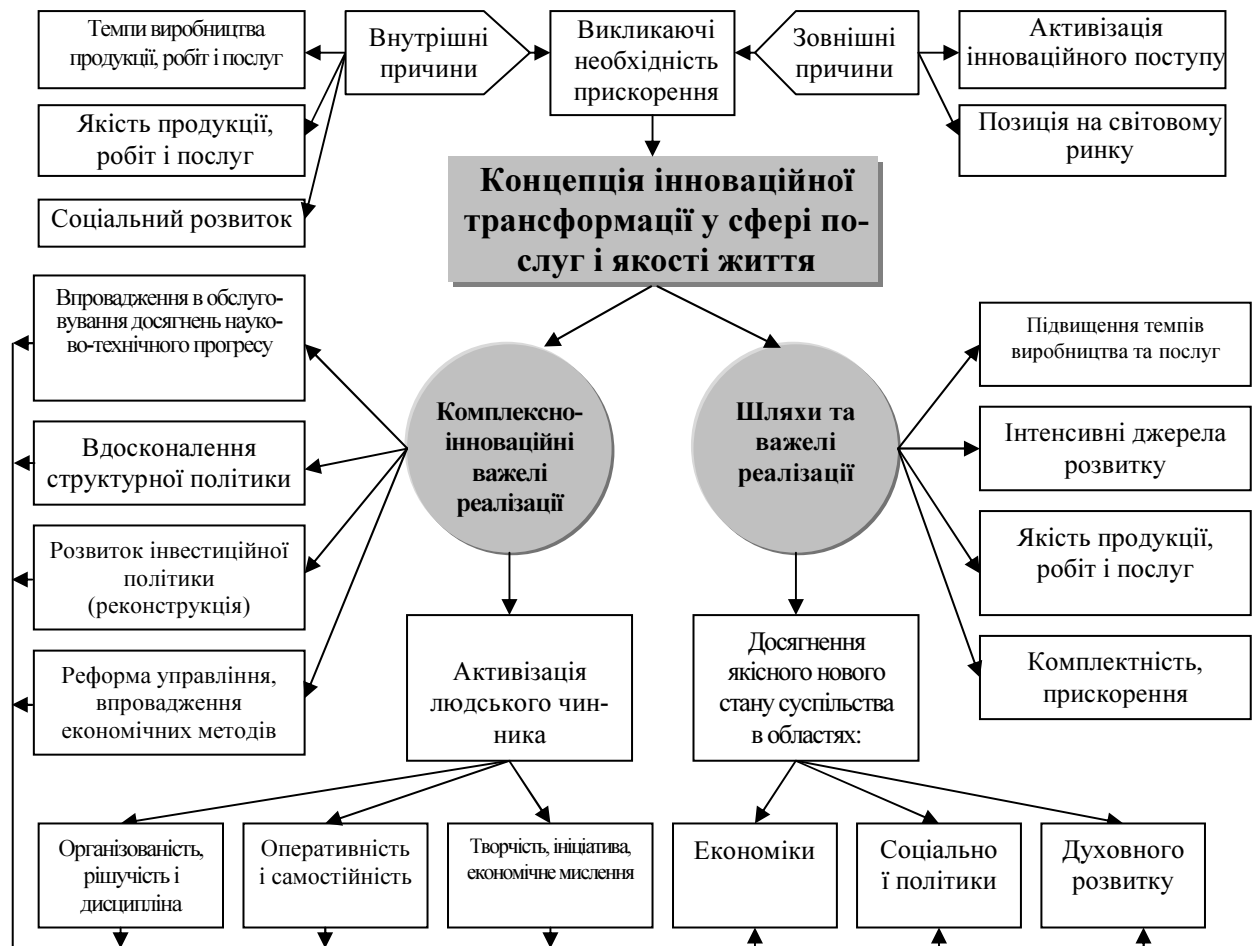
Темпи виробництва продукції, робіт і послуг

Внутрішні причини

Викликаючі необхідність прискорення

Зовнішні причини

Активізація інноваційного поступу

Якість продукції, робіт і послуг

Позиція на світовому ринку

Соціальний розвиток

Концепція інноваційної трансформації у сфері послуг і якості життя

Впровадження в обслуговування досягнень науково-технічного прогресу

Комплексно-інноваційні важелі реалізації

Шляхи та важелі реалізації

Підвищення темпів виробництва та послуг

Вдосконалення структурної політики

Інтенсивні джерела розвитку

Розвиток інвестиційної політики (реконструкція)

Якість продукції, робіт і послуг

Реформа управління, впровадження економічних методів

Активізація людського чинника

Досягнення якісного нового стану суспільства в областях:

Комплектність, прискорення

Організованість, рішучість і дисципліна

Оперативність і самостійність

Творчість, ініціатива, економічне мислення

Економіки

Соціально ї політики

Духовного розвитку